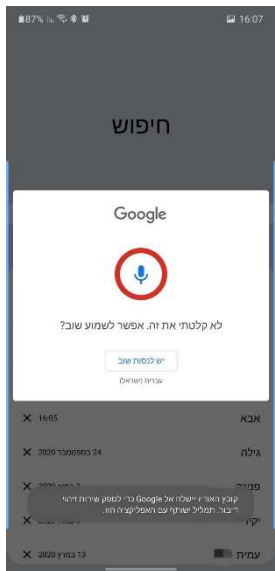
87% 16:07

חיפוש

Google

לא קלטתי את זה. אפשר לשמוע שוב?

יש לנסות שוב

עברית (ישראל)

אבא 16:05 ✕

גילה 24 בספטמבר 2020 ✕

פנינה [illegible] 2020 ✕

יקי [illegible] ✕

עמית 13 בינו'ר 2020 ✕

קובץ האודיו יישלח אל Google כדי לספק שירות זיהוי דיבור. תמליל ישותף עם האפליקציה הזו.